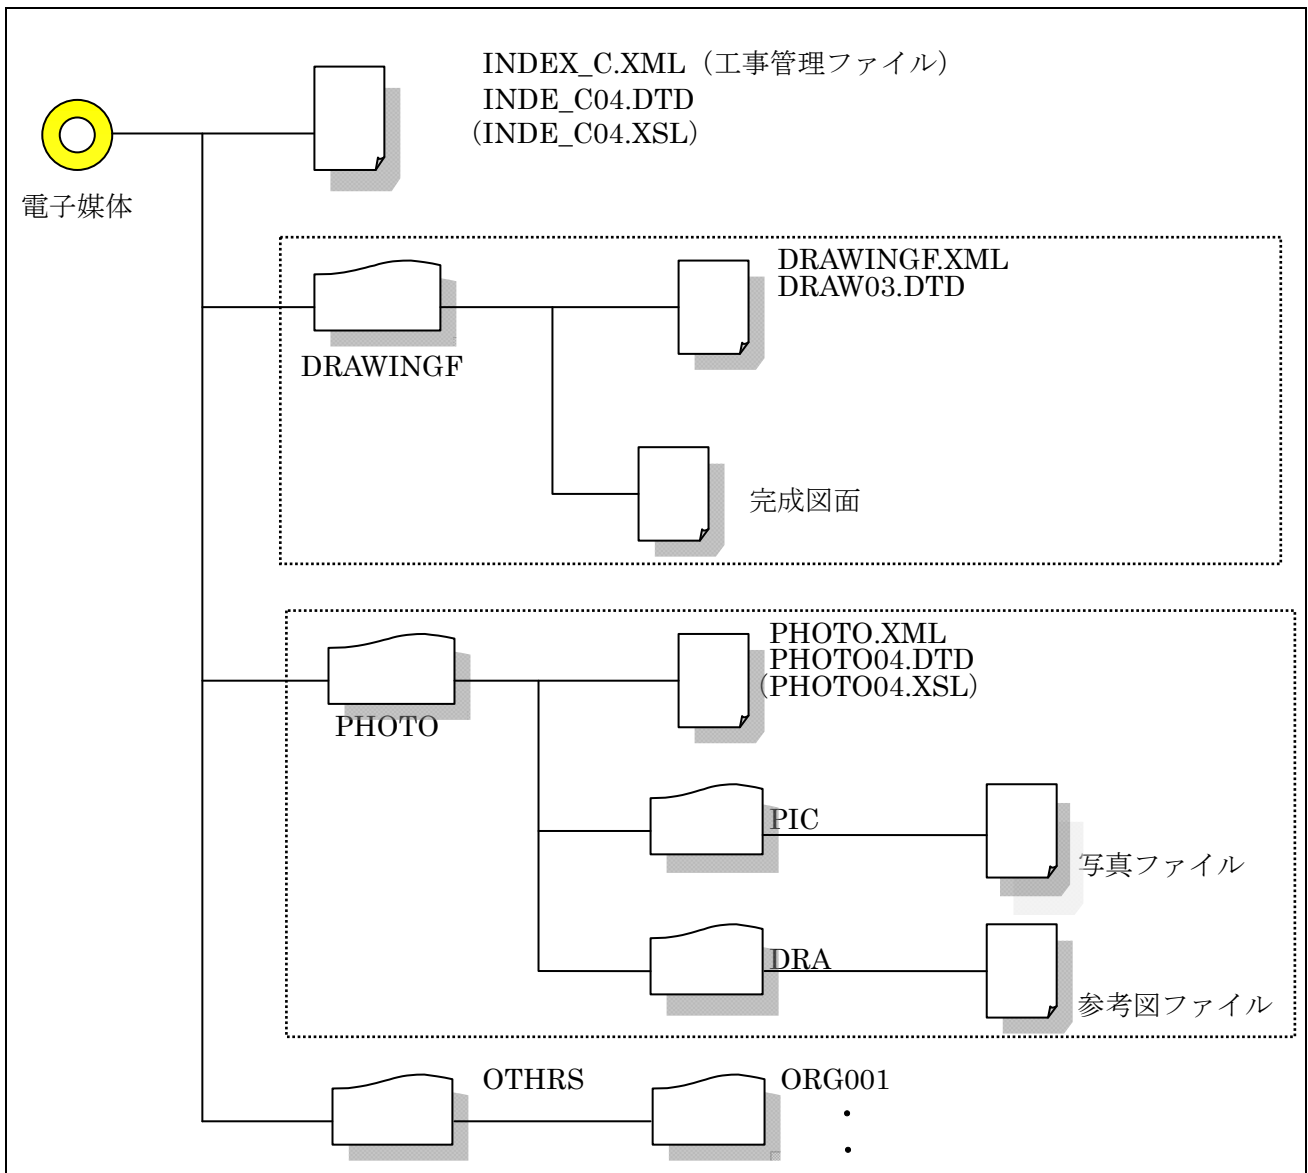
INDEX_C.XML（工事管理ファイル）
INDE_C04.DTD
（INDE_C04.XSL）

電子媒体

DRAWINGF.XML
DRAW03.DTD

DRAWINGF

完成図面

PHOTO.XML
PHOTO04.DTD
（PHOTO04.XSL）

PHOTO

PIC

写真ファイル

DRA

参考図ファイル

OTHRS

ORG001
・
・